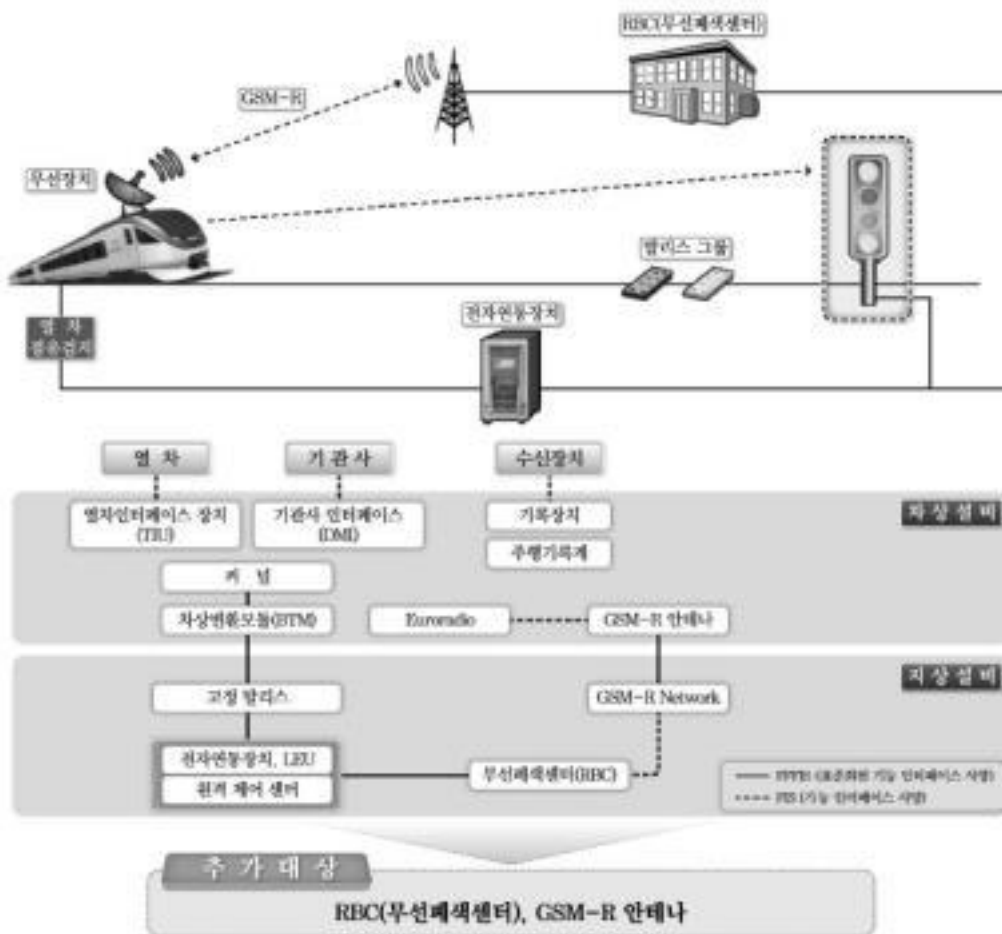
RBC(무선폐색센터)

GSM-R

무선장치

발리스 그룹

열 차 검속검지

전자연동장치

열 차

기관사

수신장치

열차인터페이스 장치 (TIU)

기관사 인터페이스 (DMI)

기록장치

주행기록계

차상설비

커 널

차상변환모듈(BTM)

Euroradio

GSM-R 안테나

지상설비

고정 발리스

GSM-R Network

전자연동장치, LEU

원격 제어 센터

무선폐색센터(RBC)

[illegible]

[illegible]

추 가 대 상

RBC(무선폐색센터), GSM-R 안테나